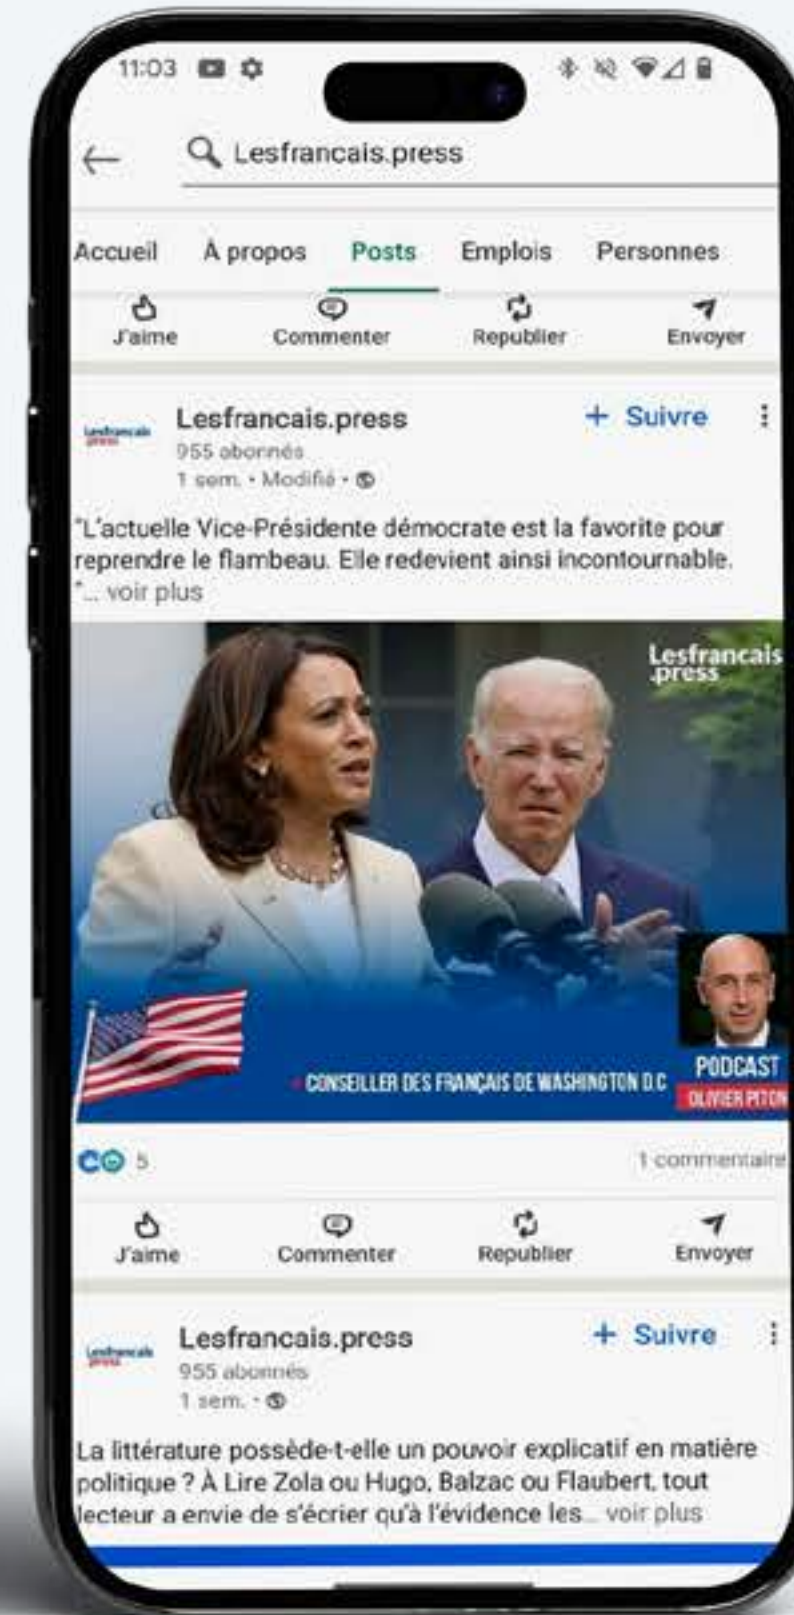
11:03

Lesfrancais.press

Accueil À propos Posts Emplois Personnes

J'aime Commenter Republier Envoyer

Lesfrancais.press
+ Suivre
955 abonnés
1 sem. • Modifié •

"L'actuelle Vice-Présidente démocrate est la favorite pour reprendre le flambeau. Elle redevient ainsi incontournable. "... voir plus

Lesfrancais .press

CONSEILLER DES FRANÇAIS DE WASHINGTON D.C
PODCAST
OLIVIER PITON

5
1 commentaire

J'aime Commenter Republier Envoyer

Lesfrancais.press
+ Suivre
955 abonnés
1 sem. •

La littérature possède-t-elle un pouvoir explicatif en matière politique ? À Lire Zola ou Hugo, Balzac ou Flaubert, tout lecteur a envie de s'écrier qu'à l'évidence les... voir plus